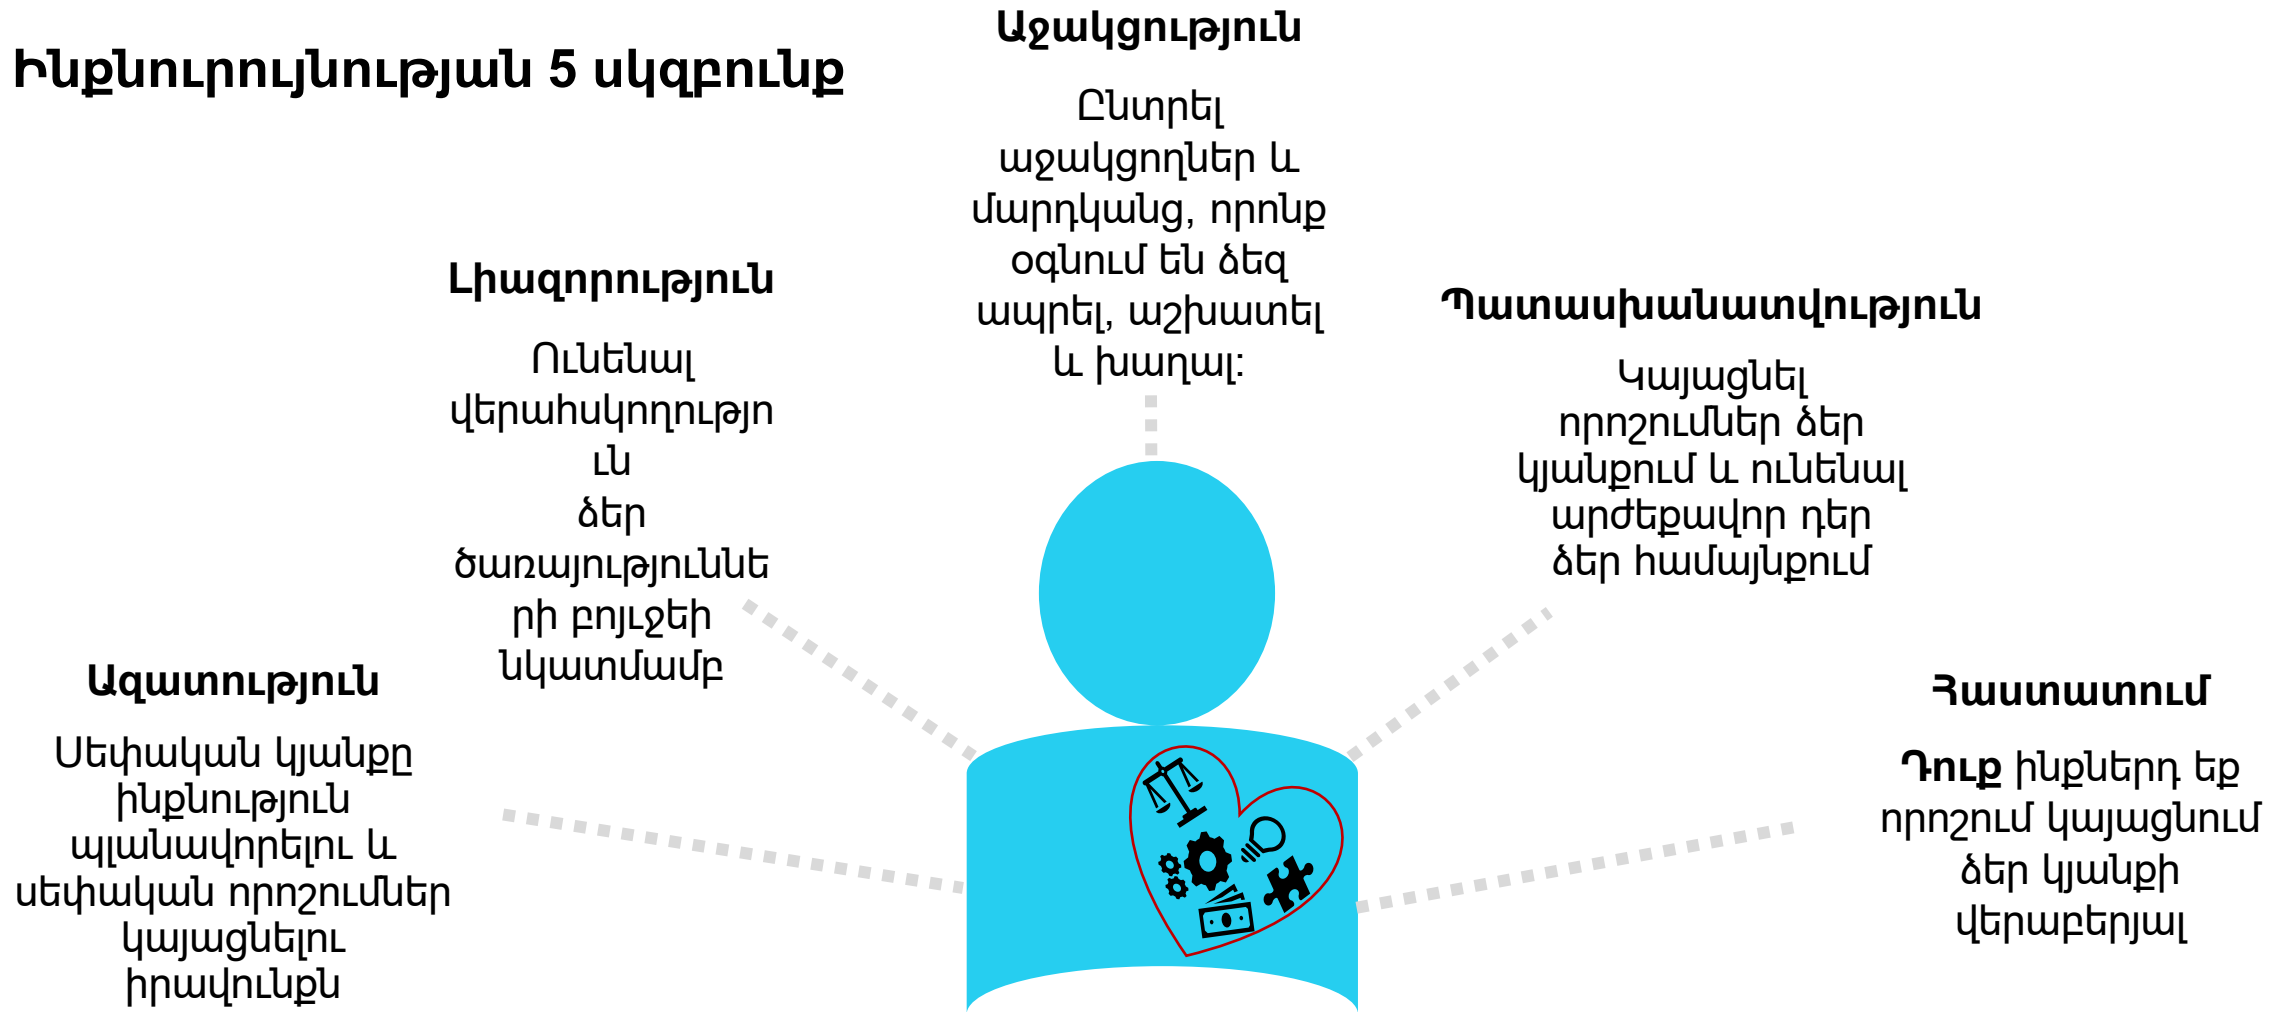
Ինքնուրույնության 5 սկզբունք

Աջակցություն

Ընտրել աջակցողներ և մարդկանց, որոնք օգնում են ձեզ ապրել, աշխատել և խաղալ:

Լիազորություն

Ունենալ վերահսկողությունն ձեր ծառայություններ ի բյուջեի նկատմամբ

Պատասխանատվություն

Կայացնել որոշումներ ձեր կյանքում և ունենալ արժեքավոր դեր ձեր համայնքում

Ազատություն

Սեփական կյանքը ինքնություն պլանավորելու և սեփական որոշումներ կայացնելու իրավունքն

Հաստատում

**Դուք** ինքներդ եք որոշում կայացնում ձեր կյանքի վերաբերյալ